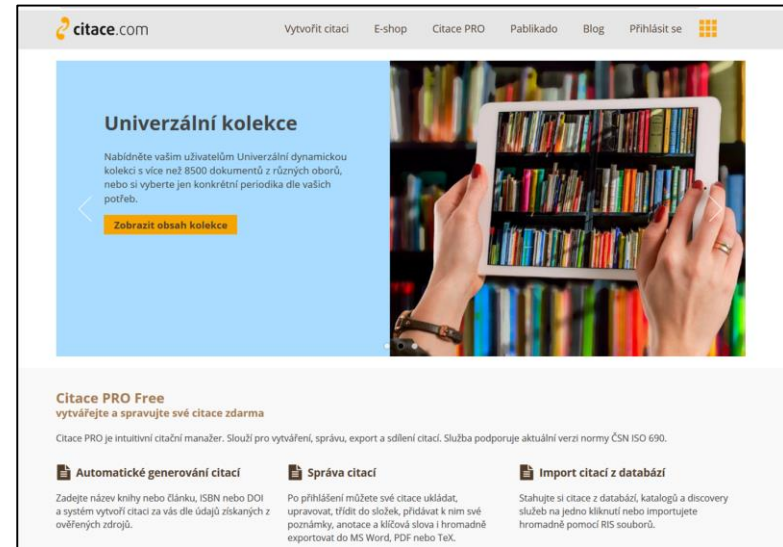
citace.com

Vytvořit citaci E-shop Citace PRO Pablikado Blog Přihlásit se

Univerzální kolekce

Nabídněte vašim uživatelům Univerzální dynamickou kolekci s více než 8500 dokumentů z různých oborů, nebo si vyberte jen konkrétní periodika dle vašich potřeb.

Zobrazit obsah kolekce

Citace PRO Free
vytvářejte a spravujte své citace zdarma

Citace PRO je intuitivní citační manažer. Slouží pro vytváření, správu, export a sdílení citací. Služba podporuje aktuální verzi normy ČSN ISO 690.

Automatické generování citací

Zadejte název knihy nebo článku, ISBN nebo DOI a systém vytvoří citaci za vás dle údajů získaných z ověřených zdrojů.

Správa citací

Po přihlášení můžete své citace ukládat, upravovat, třídit do složek, přidávat k nim své poznámky, anotace a klíčová slova i hromadně exportovat do MS Word, PDF nebo TeX.

Import citací z databází

Stahujte si citace z databází, katalogů a discovery služeb na jedno kliknutí nebo importujete hromadně pomocí RIS souborů.